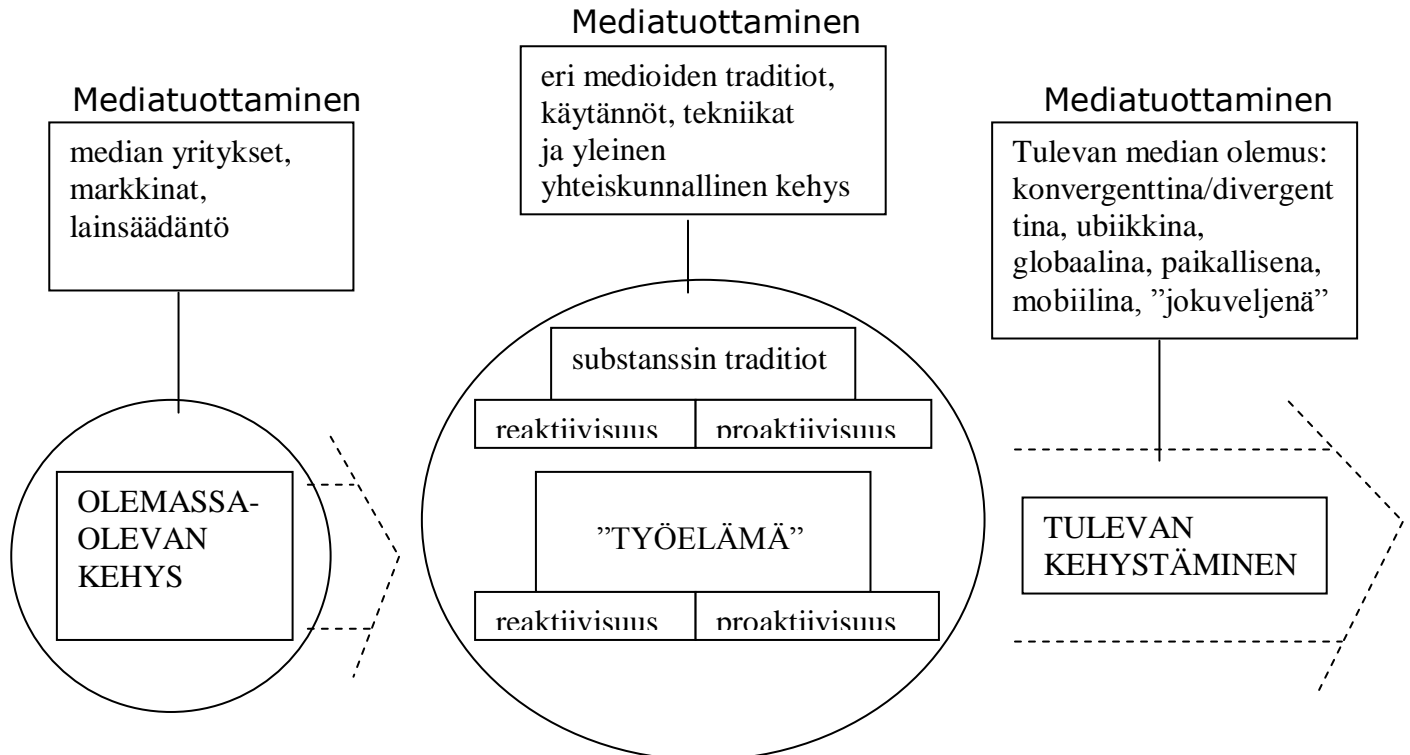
Mediatuottaminen

eri medioiden traditiot, käytännöt, tekniikat ja yleinen yhteiskunnallinen kehys

Mediatuottaminen

median yritykset, markkinat, lainsäädäntö

Mediatuottaminen

Tulevan median olemus: konvergenttina/divergenttina, ubiikkina, globaalina, paikallisena, mobiilina, ”jokuveljenä”

substanssin traditiot

reaktiivisuus

proaktiivisuus

OLEMASSA-OLEVAN KEHYS

”TYÖELÄMÄ”

TULEVAN KEHYSTÄMINEN

reaktiivisuus

proaktiivisuus